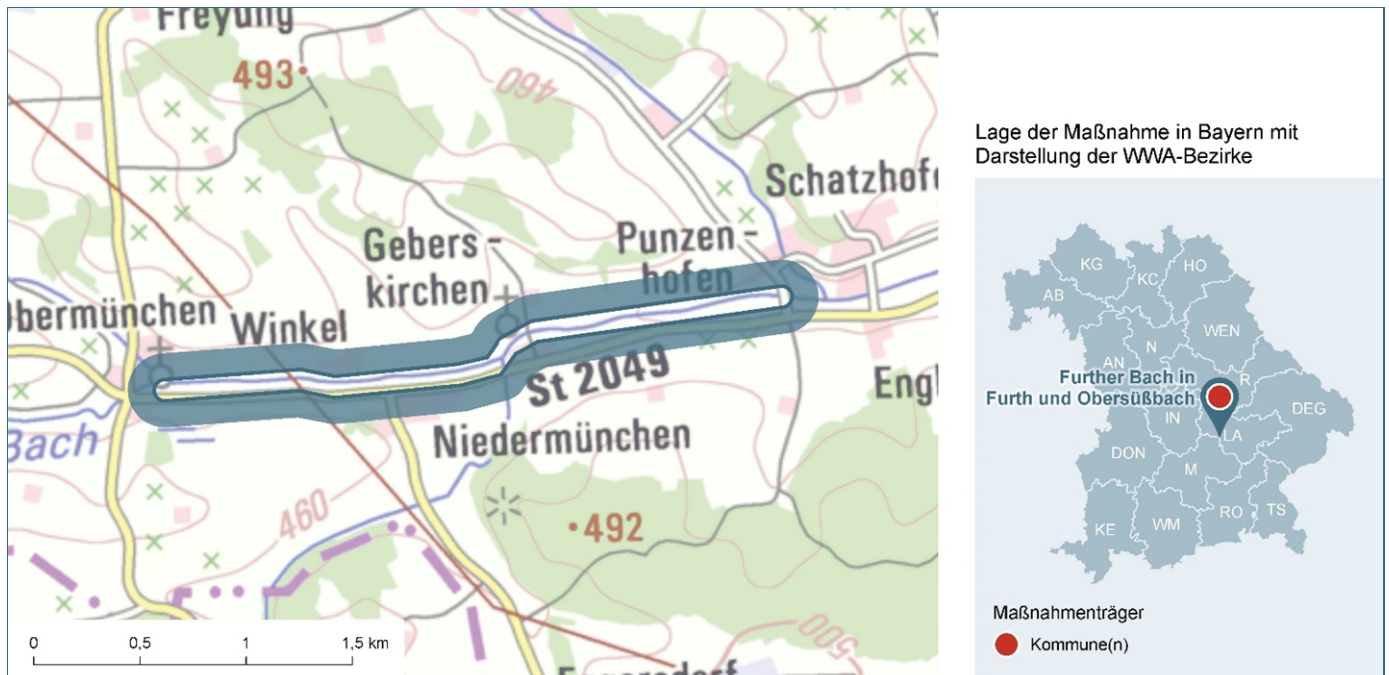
Freyung
493
460
Schatzhofe
Gebers-kirchen
Punzen-hofen
Obermünchen
Winkel
St 2049
Engl
Bach
Niedermünchen
460
492
500
Eggersdorf
0 0,5 1 1,5 km

Lage der Maßnahme in Bayern mit Darstellung der WWA-Bezirke

KG
HO
KC
AB
WEN
N
AN
R
Further Bach in Furth und Obersüßbach
DEG
IN
LA
DON
M
KE
WM
RO
TS

Maßnahmenträger
Kommune(n)